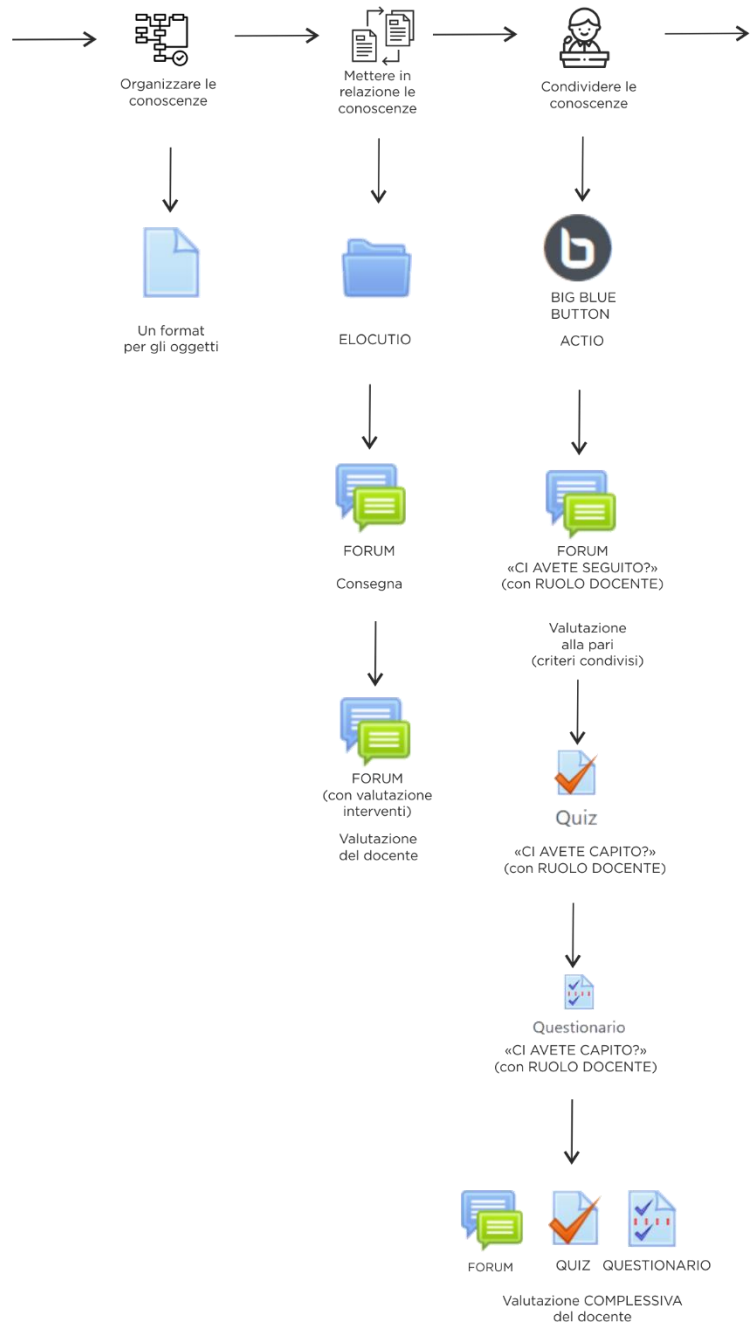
Organizzare le conoscenze

Mettere in relazione le conoscenze

Condividere le conoscenze

Un format per gli oggetti

ELOCUTIO

BIG BLUE BUTTON

ACTIO

FORUM

Consegna

FORUM «CI AVETE SEGUITO?» (con RUOLO DOCENTE)

Valutazione alla pari (criteri condivisi)

FORUM (con valutazione interventi)

Valutazione del docente

Quiz

«CI AVETE CAPITO?» (con RUOLO DOCENTE)

Questionario

«CI AVETE CAPITO?» (con RUOLO DOCENTE)

FORUM

QUIZ

QUESTIONARIO

Valutazione COMPLESSIVA del docente